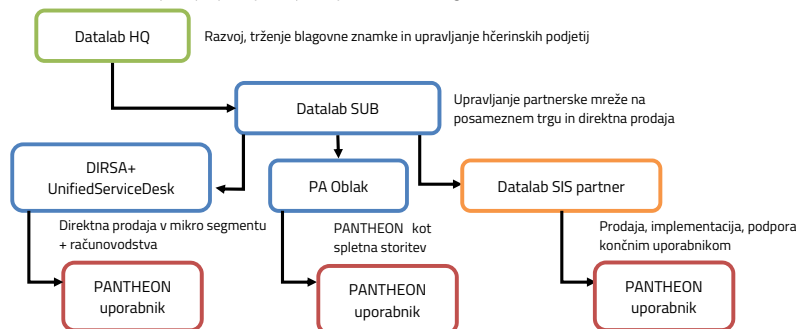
Datalab HQ

Razvoj, trženje blagovne znamke in upravljanje hčerinskih podjetij

Datalab SUB

Upravljanje partnerske mreže na posameznem trgu in direktna prodaja

DIRSA+ UnifiedServiceDesk

Direktna prodaja v mikro segmentu + računovodstva

PANTHEON uporabnik

PA Oblak

PANTHEON kot spletna storitev

PANTHEON uporabnik

Datalab SIS partner

Prodaja, implementacija, podpora končnim uporabnikom

PANTHEON uporabnik